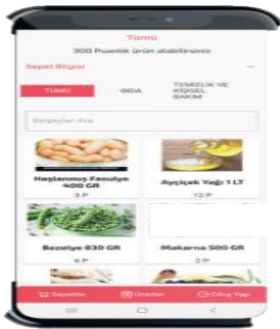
Tümü

300 Puanlık ürün alabilirsiniz

Sepet Bilgisi

TÜMÜ

GIDA

TEMİZLİK VE KİŞİSEL BAKIM

Birşeyler Ara

Haşlanmış Fasulye 400 GR

3 P

Ayçiçek Yağı 1 LT

12 P

Bezelye 830 GR

Makarna 500 GR

2 P

Sepetim

Ürünler

Çıkış Yap